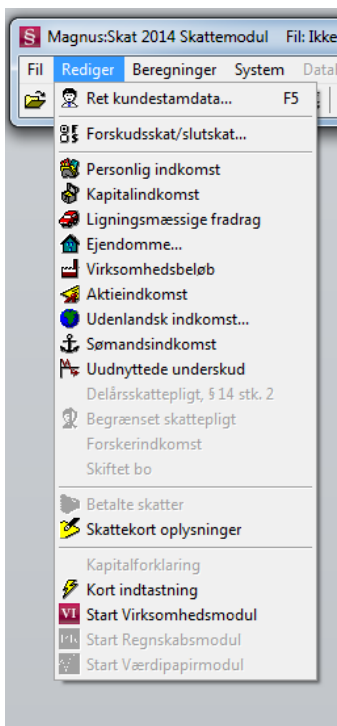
Magnus:Skat 2014 Skattemodul Fil: Ikke

Fil Rediger Beregninger System Datal

Ret kundestamdata... F5

Forskudsskat/slutskat...

Personlig indkomst
Kapitalindkomst
Ligningsmæssige fradrag
Ejendomme...
Virksomhedsbeløb
Aktieindkomst
Udenlandsk indkomst...
Sømandsindkomst
Uudnyttede underskud
Delårsskattepligt, § 14 stk. 2
Begrænset skattepligt
Forskerindkomst
Skiftet bo

Betalte skatter
Skattekort oplysninger

Kapitalforklaring
Kort indtastning
Start Virksomhedsmodul
Start Regnskabsmodul
Start Værdipapirmodul